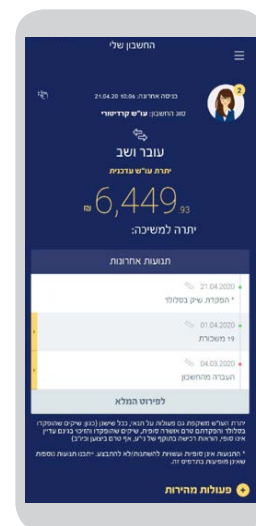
החשבון שלי

כניסה אחרונה: 21.04.20 10:06

סוג החשבון: עו"ש קורקינטי

עובר ושב

יתרת עו"ש עכשווית

₪6,449.93

יתרה למשיכה:

תנועות אחרונות

21.04.2020

* הפקדת שיק בסלולר

01.04.2020

19 משכורת

04.03.2020

העברה מהחשבון

לפירוט המלא

יתרת העו"ש משקפת גם פעולות עד תנאי, כגון שיקים (כגון שיקים שהופקדו בסלולר והפקדות שיק אשר סופיות, שיקים שהופקדו והוכרו בנקים עדיין אינו סופי, הוראות רכישה בתוקף של ני"ע, אך טרם בוצעו בפועל)

* התנועות אינן סופיות ועשויות להשתנות/לא להתבצע. ייתכנו תנועות נוספות שאינן מופיעות בתדפיס זה.

פעולות מהירות